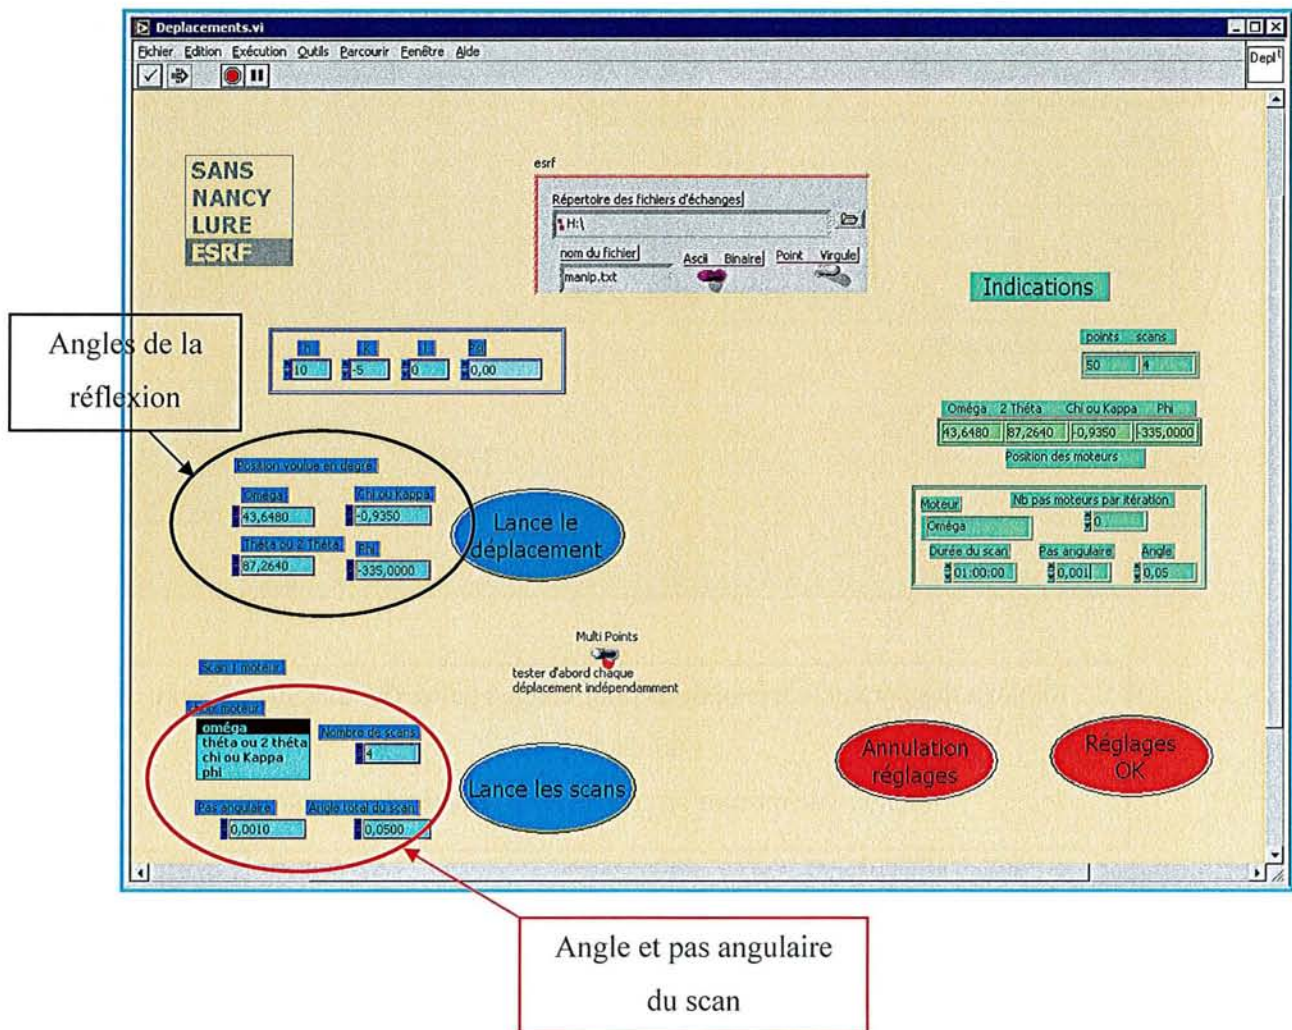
Deplacements.vi

Fichier Edition Exécution Outils Parcourir Fenêtre Aide

Depl

SANS
NANCY
LURE
ESRF

esrf

Répertoire des fichiers d'échanges

H:\

nom du fichier

manip.txt

Ascii Binaire

Point Virgule

Indications

Angles de la réflexion

h k l Psi

10 -5 0 0,00

points scans

50 4

Oméga 2 Théta Chi ou Kappa Phi

43,6480 87,2640 -0,9350 -335,0000

Position des moteurs

Position voulue en degré

Oméga Chi ou Kappa

43,6480 -0,9350

Théta ou 2 Théta Phi

87,2640 -335,0000

Lance le déplacement

Moteur Nb pas moteurs par itération

Oméga 0

Durée du scan Pas angulaire Angle

01:00:00 0,001 0,05

Multi Points

tester d'abord chaque déplacement indépendamment

Scan 1 moteur

Choix moteur

oméga
théta ou 2 théta
chi ou Kappa
phi

Nombre de scans

4

Pas angulaire Angle total du scan

0,0010 0,0500

Lance les scans

Annulation réglages

Réglages OK

Angle et pas angulaire du scan